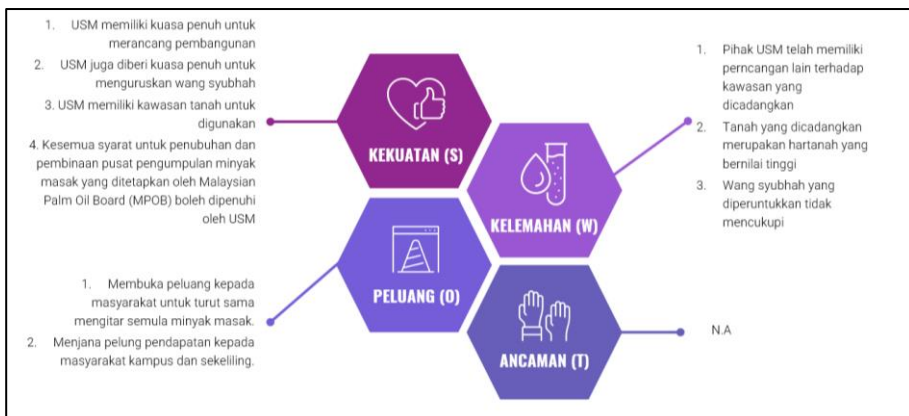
1. USM memiliki kuasa penuh untuk merancang pembangunan

2. USM juga diberi kuasa penuh untuk menguruskan wang syubhah

3. USM memiliki kawasan tanah untuk digunakan

4. Kesemua syarat untuk penubuhan dan pembinaan pusat pengumpulan minyak masak yang ditetapkan oleh Malaysian Palm Oil Board (MPOB) boleh dipenuhi oleh USM

KEKUATAN (S)

1. Pihak USM telah memiliki perncangan lain terhadap kawasan yang dicadangkan

2. Tanah yang dicadangkan merupakan hartanah yang bernilai tinggi

3. Wang syubhah yang diperuntukkan tidak mencukupi

KELEMAHAN (W)

1. Membuka peluang kepada masyarakat untuk turut sama mengitar semula minyak masak.

2. Menjana pelung pendapatan kepada masyarakat kampus dan sekeliling.

PELUANG (O)

ANCAMAN (T)

N.A